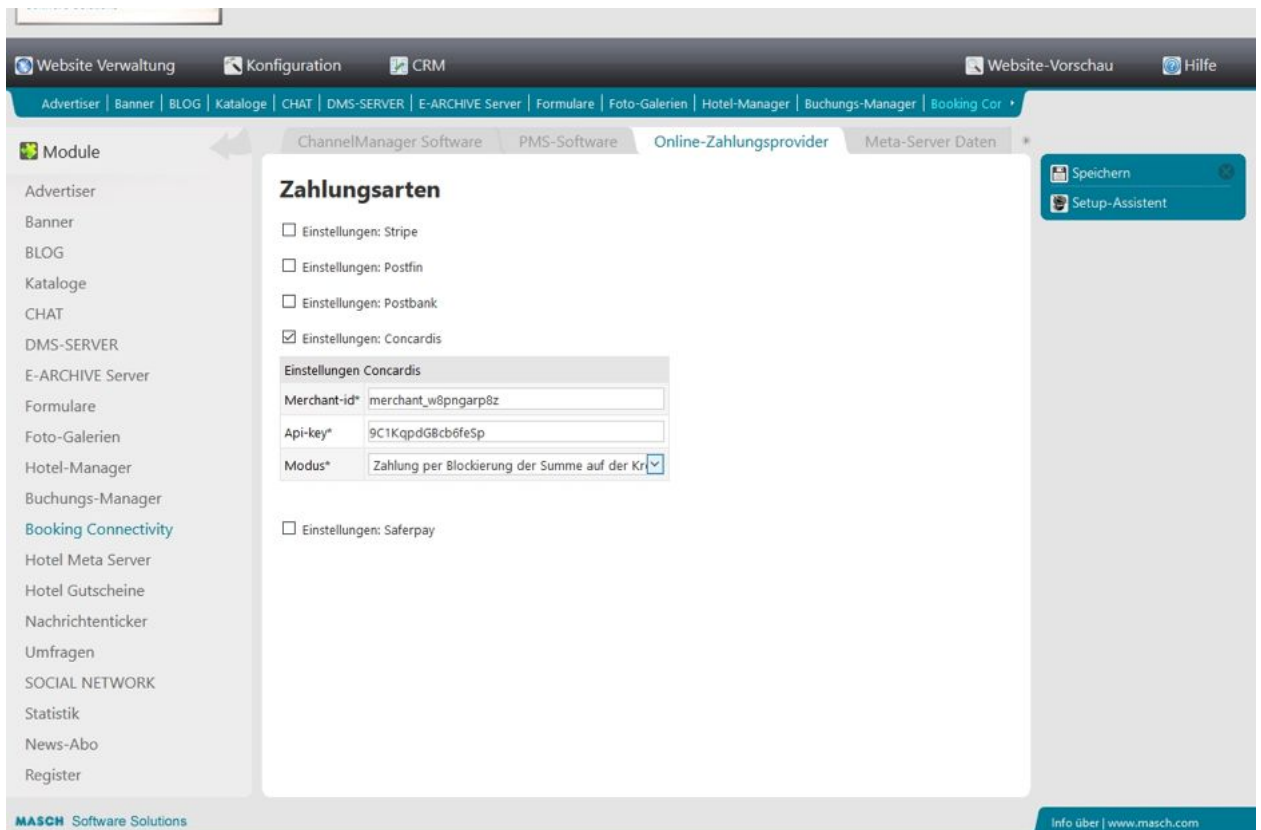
Website Verwaltung Konfiguration CRM Website-Vorschau Hilfe

Advertiser | Banner | BLOG | Kataloge | CHAT | DMS-SERVER | E-ARCHIVE Server | Formulare | Foto-Galerien | Hotel-Manager | Buchungs-Manager | Booking Cor

Module

Advertiser
Banner
BLOG
Kataloge
CHAT
DMS-SERVER
E-ARCHIVE Server
Formulare
Foto-Galerien
Hotel-Manager
Buchungs-Manager
Booking Connectivity
Hotel Meta Server
Hotel Gutscheine
Nachrichtenticker
Umfragen
SOCIAL NETWORK
Statistik
News-Abo
Register

ChannelManager Software | PMS-Software | Online-Zahlungsprovider | Meta-Server Daten

Zahlungsarten

☐ Einstellungen: Stripe

☐ Einstellungen: Postfin

☐ Einstellungen: Postbank

☑ Einstellungen: Concardis

| Einstellungen Concardis | |
|---|---|
| Merchant-id* | merchant_w8pngarp8z |
| Api-key* | 9C1KqpdGBcb6feSp |
| Modus* | Zahlung per Blockierung der Summe auf der Kr |

☐ Einstellungen: Saferpay

Speichern
Setup-Assistent

MASCH Software Solutions

Info über | www.masch.com